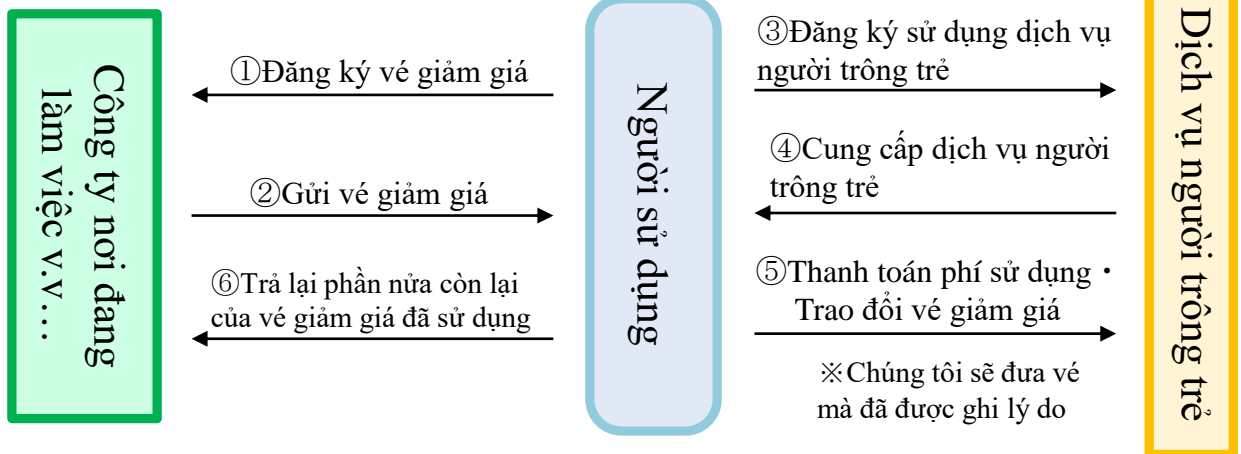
Công ty nơi đang làm việc v.v…

①Đăng ký vé giảm giá

②Gửi vé giảm giá

⑥Trả lại phần nửa còn lại của vé giảm giá đã sử dụng

Người sử dụng

③Đăng ký sử dụng dịch vụ người trông trẻ

④Cung cấp dịch vụ người trông trẻ

⑤Thanh toán phí sử dụng・Trao đổi vé giảm giá

※Chúng tôi sẽ đưa vé mà đã được ghi lý do

Dịch vụ người trông trẻ